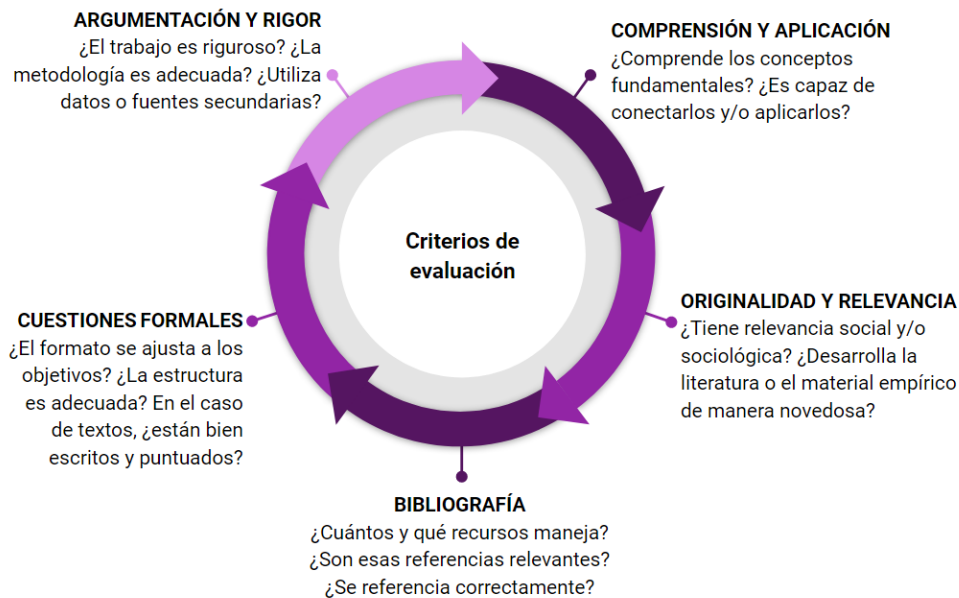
ARGUMENTACIÓN Y RIGOR
¿El trabajo es riguroso? ¿La metodología es adecuada? ¿Utiliza datos o fuentes secundarias?

COMPRENSIÓN Y APLICACIÓN
¿Comprende los conceptos fundamentales? ¿Es capaz de conectarlos y/o aplicarlos?

Criterios de evaluación

ORIGINALIDAD Y RELEVANCIA
¿Tiene relevancia social y/o sociológica? ¿Desarrolla la literatura o el material empírico de manera novedosa?

BIBLIOGRAFÍA
¿Cuántos y qué recursos maneja? ¿Son esas referencias relevantes? ¿Se referencia correctamente?

CUESTIONES FORMALES
¿El formato se ajusta a los objetivos? ¿La estructura es adecuada? En el caso de textos, ¿están bien escritos y puntuados?